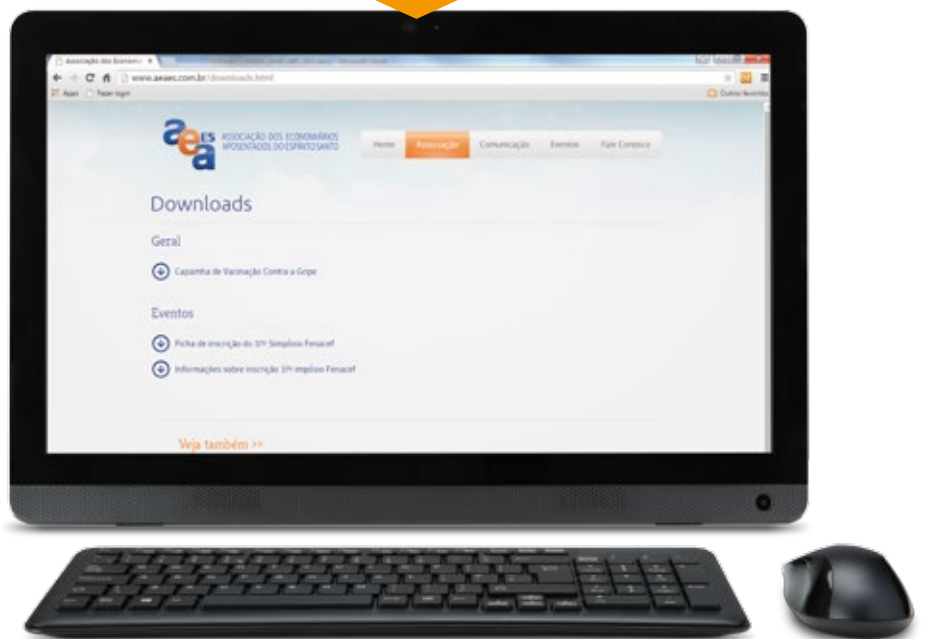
Associação dos Economiá ×

www.aeaes.com.br/downloads.html

Apps Fazer login

Outros favoritos

aeaES ASSOCIAÇÃO DOS ECONOMIÁRIOS APOSENTADOS DO ESPÍRITO SANTO

Home Associação Comunicação Eventos Fale Conosco

Downloads

Geral

Capamha de Vacinação Contra a Gripe

Eventos

Ficha de inscrição do 37º Simpósio Fenacef

Informações sobre inscrição 37º impósio Fenacef

Veja também >>